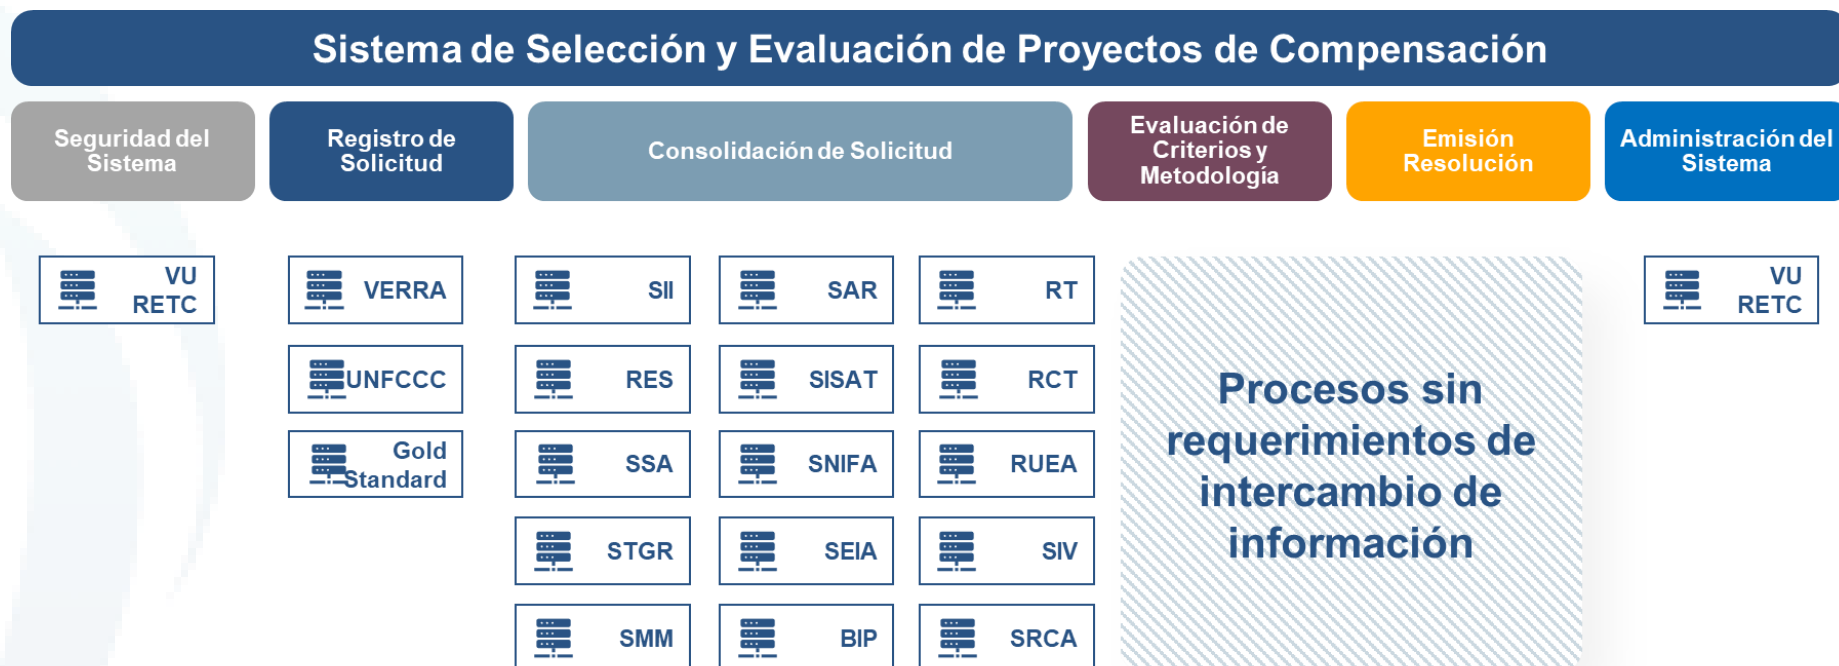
Sistema de Selección y Evaluación de Proyectos de Compensación

Seguridad del Sistema

Registro de Solicitud

Consolidación de Solicitud

Evaluación de Criterios y Metodología

Emisión Resolución

Administración del Sistema

VU RETC

VERRA

UNFCCC

Gold Standard

SII

RES

SSA

STGR

SMM

SAR

SISAT

SNIFA

SEIA

BIP

RT

RCT

RUEA

SIV

SRCA

Procesos sin requerimientos de intercambio de información

VU RETC